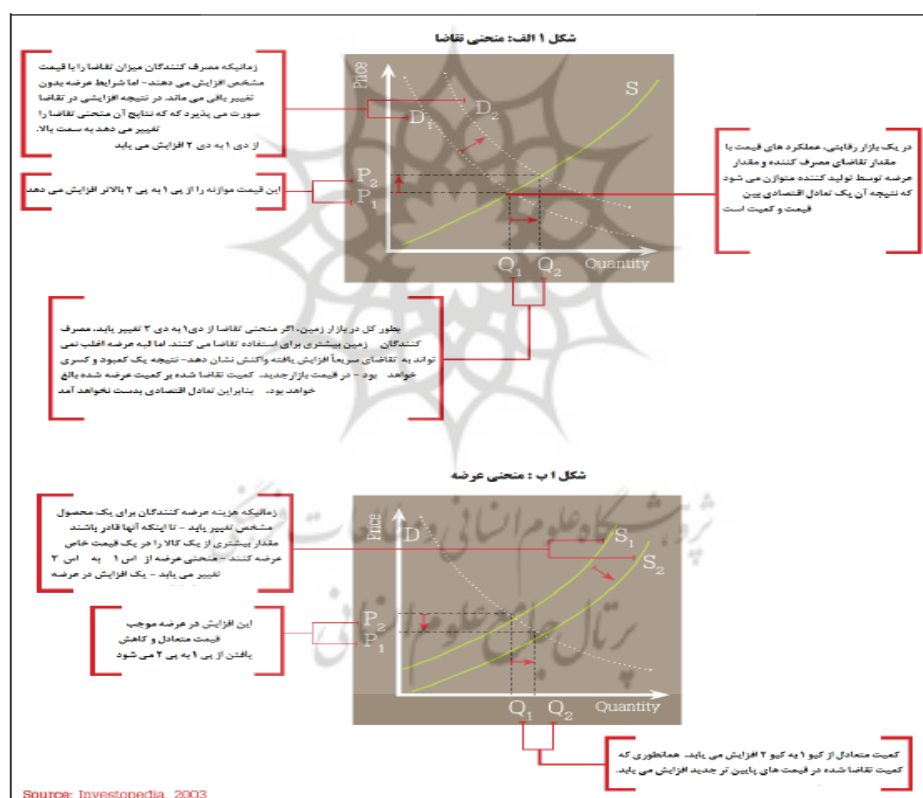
شکل ۱ الف: منحنی تقاضا

زمانیکه مصرف کنندگان میزان تقاضا را با قیمت مشخص افزایش می دهند- اما شرایط عرضه بدون تغییر باقی می ماند در نتیجه افزایشی در تقاضا صورت می پذیرد که که نتایج آن منحنی تقاضا را تغییر می دهد به سمت بالا. از دی ۱ به دی ۲ افزایش می یابد

این قیمت موازنه را از پی ۱ به پی ۲ بالاتر افزایش می دهد

Price

D$_1$

D$_2$

S

P$_2$

P$_1$

Q$_1$

Q$_2$

Quantity

در یک بازار رقابتی، عملکرد های قیمت با مقدار تقاضای مصرف کننده و مقدار عرضه توسط تولید کننده متوازن می شود که نتیجه آن یک تعادل اقتصادی بین قیمت و کمیت است

بطور کل در بازار زمین، اگر منحنی تقاضا از دی۱ به دی ۲ تغییر یابد، مصرف کنندگان زمین بیشتری برای استفاده تقاضا می کنند. اما لبه عرضه اغلب نمی تواند به تقاضای سریعاً افزایش یافته واکنش نشان دهد- نتیجه یک کمبود و کسری خواهد بود – در قیمت بازارجدید، کمیت تقاضا شده پر کمیت عرضه شده بالغ خواهد بود. بنابراین تعادل اقتصادی بدست نخواهد آمد

شکل ۱ ب: منحنی عرضه

زمانیکه هزینه مرضه کنندگان برای یک محصول مشخص تغییر یابد – تا اینکه آنها قادر باشند مقدار بیشتری از یک کالا را در یک قیمت خاص عرضه کنند – منحنی عرضه از اس ۱ به اس ۲ تغییر می یابد – یک افزایش در عرضه

این افزایش در عرضه موجب قیمت متعادل و کاهش یافتن از پی ۱ به پی ۲ می شود

Price

D

S$_1$

S$_2$

P$_2$

P$_1$

Q$_1$

Q$_2$

Quantity

کمیت متعادل از کیو ۱ به کیو ۲ افزایش می یابد. همانطوری که کمیت تقاضا شده در قیمت های پایین تر جدید افزایش می یابد.

Source: Investopedia, 2003